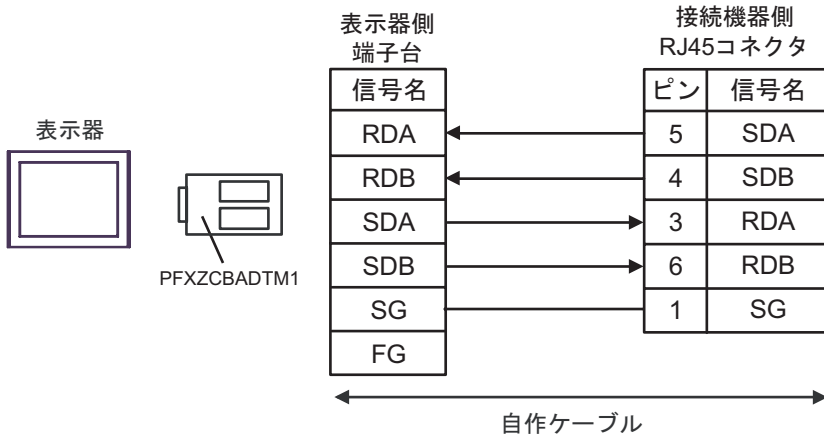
表示器

PFXZCBADTM1

表示器側
端子台

| 信号名 |
|---|
| RDA |
| RDB |
| SDA |
| SDB |
| SG |
| FG |

接続機器側
RJ45コネクタ

| ピン | 信号名 |
|---|---|
| 5 | SDA |
| 4 | SDB |
| 3 | RDA |
| 6 | RDB |
| 1 | SG |

自作ケーブル